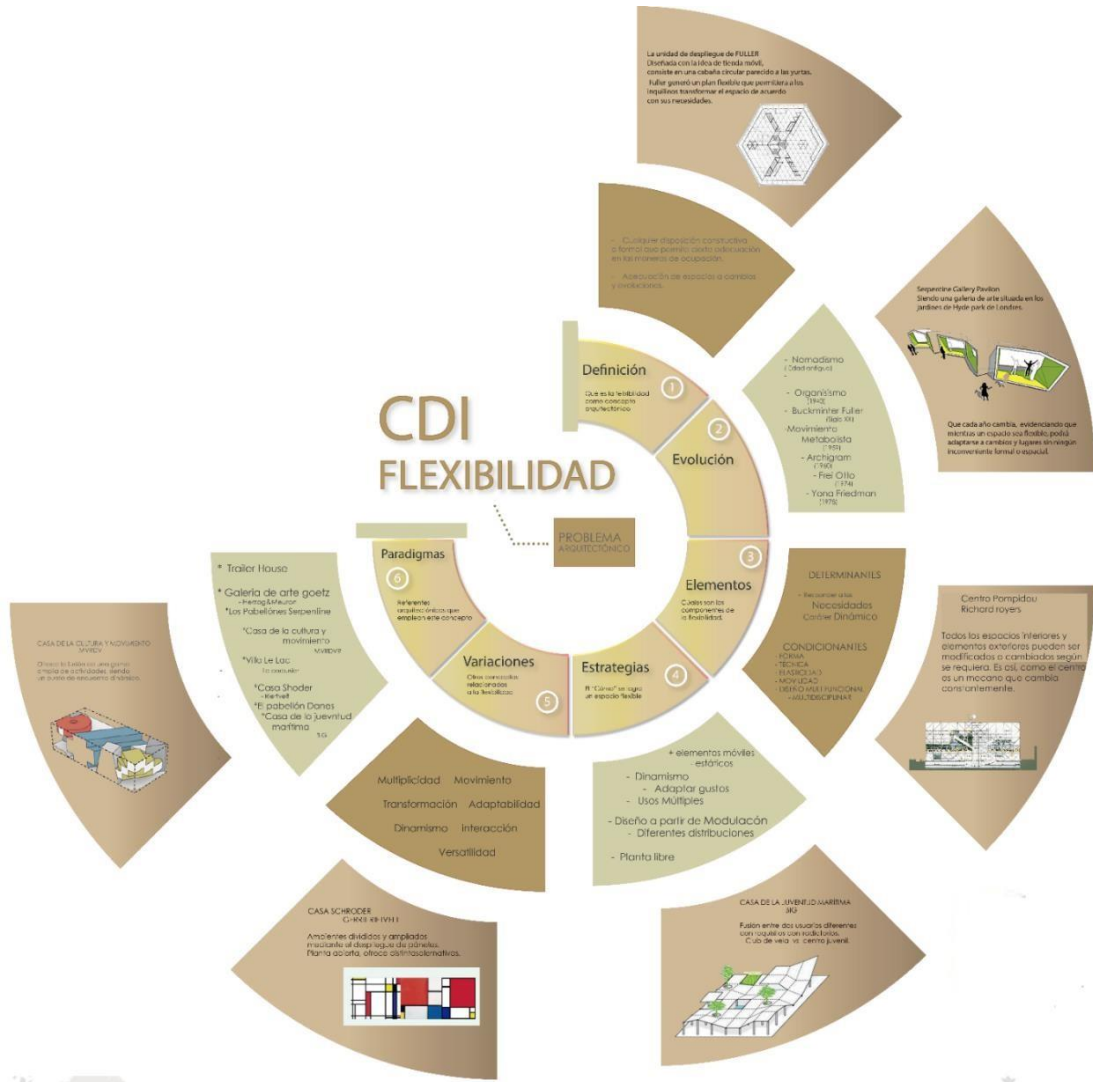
CDI
FLEXIBILIDAD

PROBLEMA ARQUITECTÓNICO

Definición
Que es la flexibilidad como concepto arquitectónico
1

Evolución
2

Elementos
Cuales son los componentes de la flexibilidad.
3

Estrategias
El "Cómo" se logra un espacio flexible
4

Variaciones
Otros conceptos relacionados a la flexibilidad
5

Paradigmas
Referentes arquitectónicos que emplean este concepto
6

- Cualquier disposición constructiva o formal que permita cierta adecuación en las maneras de ocupación.
- Adecuación de espacios a cambios y evoluciones.

La unidad de despliegue de FULLER
Diseñada con la idea de tienda móvil, consiste en una cabaña circular parecido a las yurtas. Fuller generó un plan flexible que permitiera a los inquilinos transformar el espacio de acuerdo con sus necesidades.

- Nomadismo (Edad antigua)
- Organismo (1942)
- Buckminter Fuller (Siglo XX)
-Movimiento Metabolista (1959)
- Archigram (1960)
- Frei Otto (1974)
- Yona Friedman (1978)

Serpentine Gallery Pavilion
Siendo una galería de arte situado en los jardines de Hyde park de Londres.

Que cada año cambia, evidenciando que mientras un espacio sea flexible, podrá adaptarse a cambios y lugares sin ningún inconveniente formal o espacial.

DETERMINANTES
- Reconocer usos
Necesidades
Carácter Dinámico

CONDICIONANTES
- FORMA
- TECNICA
- PLASTICIDAD
- MOVILIDAD
- DISEÑO MULTIFUNCIONAL
- MULTIDISCIPLINAR

Centro Pompidou
Richard royers

Todos los espacios inferiores y elementos exteriores pueden ser modificados o cambiados según se requiera. Es así, como el centro es un mecano que cambia constantemente.

+ elementos móviles
- estáticos
- Dinamismo
- Adaptar gustos
- Usos Múltiples
- Diseño a partir de Modulación
- Diferentes distribuciones
- Planta libre

CASA DE LA JUVENTUD MARITIMA
3XG
Fusion entre dos usuarios diferentes con requisitos contradictorios. Club de vela vs centro juvenil.

Multiplicidad Movimiento
Transformación Adaptabilidad
Dinamismo Interacción
Versatilidad

CASA SCHRODER
G-RIETVELD
Ambientes divididos y ampliados mediante el despliegue de paneles. Planta abierta, ofrece distintas alternativas.

* Trailer House
* Galería de arte goetz
- Herzog &Meuron
*Los Pabellones Serpentine
*Casa de la cultura y movimiento
MVRDV
*Villa Le Lac
Le corbusier
*Casa Shoder
- Rietveld
*El pabellón Danes
*Casa de la juevntud martima
3G

CASA DE LA CULTURA Y MOVIMIENTO
MVRDV
Ofrece la flexibilidad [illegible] una gama amplia de actividades, siendo un punto de encuentro dinámico.